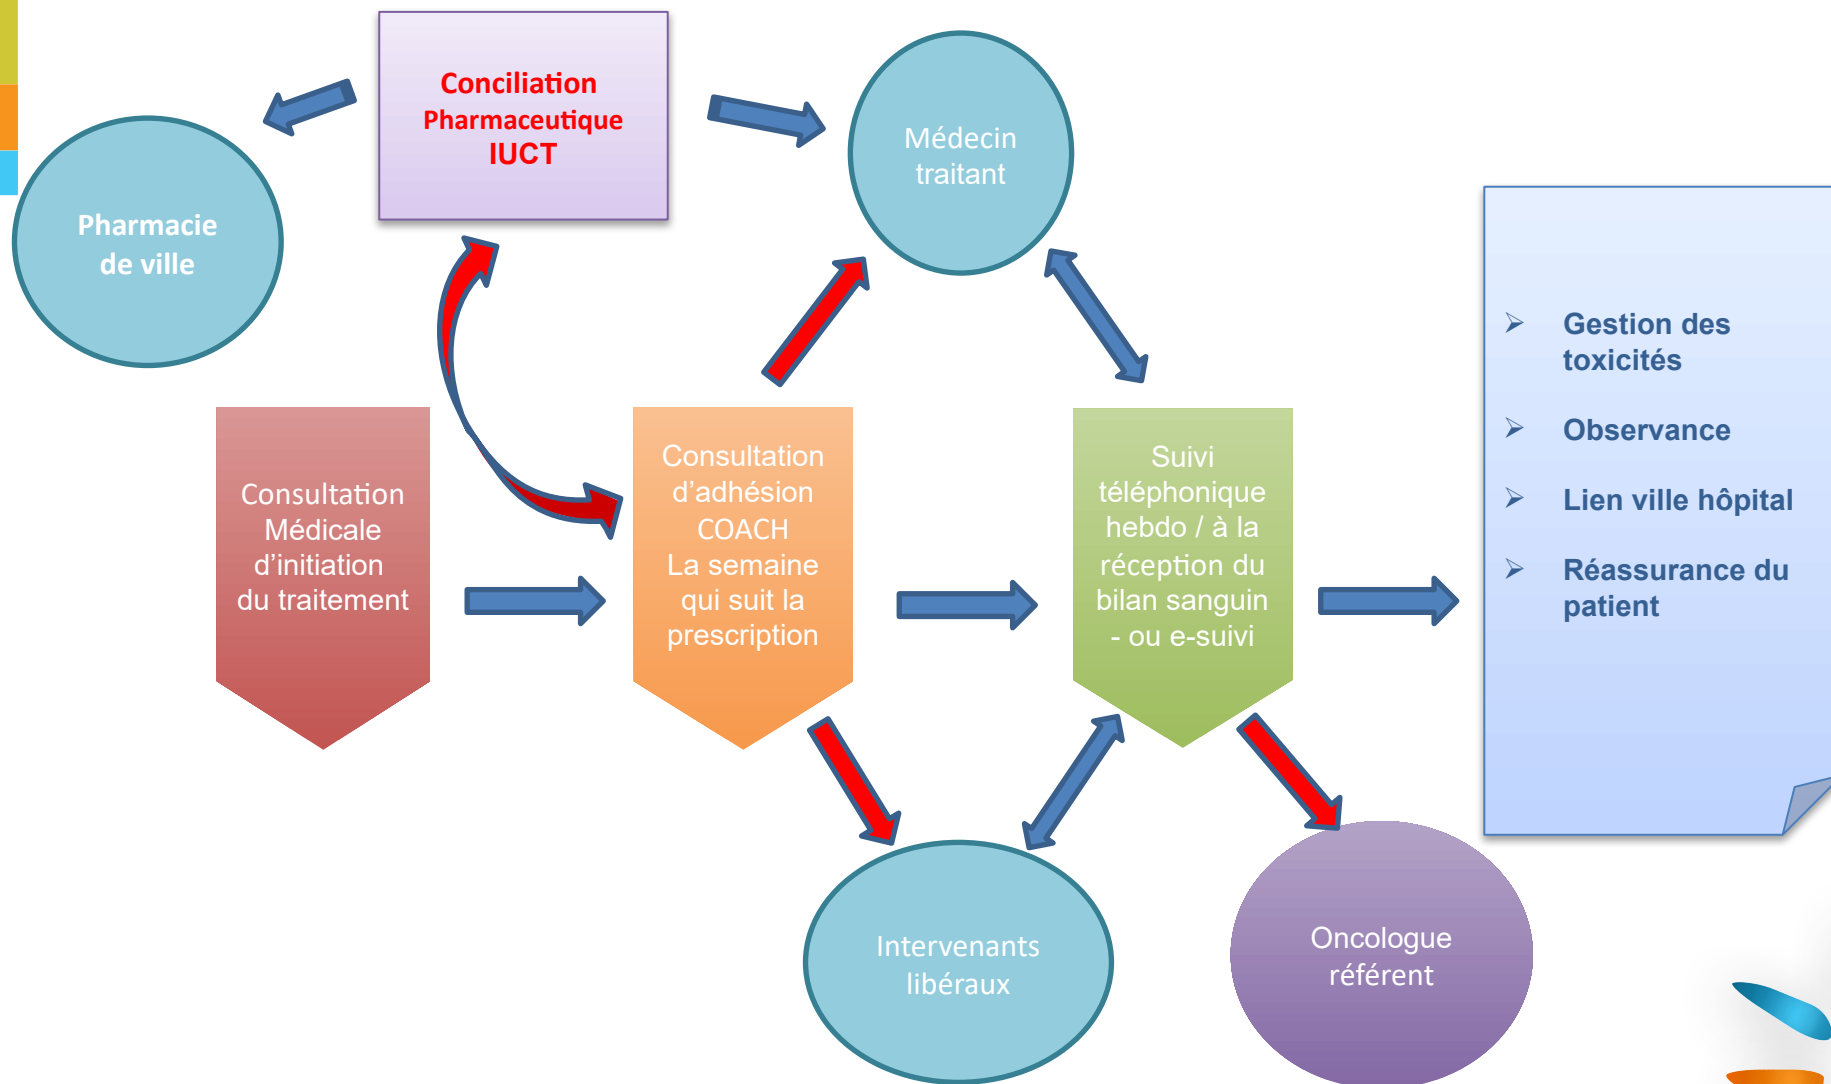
Conciliation Pharmaceutique IUCT

Pharmacie de ville

Médecin traitant

Consultation Médicale d'initiation du traitement

Consultation d'adhésion COACH La semaine qui suit la prescription

Suivi téléphonique hebdo / à la réception du bilan sanguin - ou e-suivi

➢ Gestion des toxicités

➢ Observance

➢ Lien ville hôpital

➢ Réassurance du patient

Intervenants libéraux

Oncologue référent